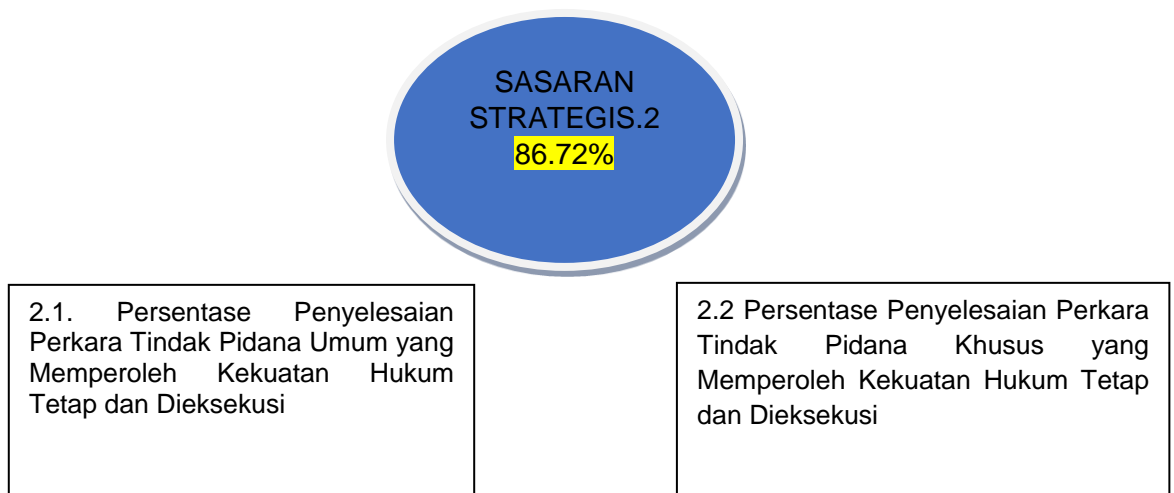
SASARAN STRATEGIS.2
86.72%

2.1. Persentase Penyelesaian Perkara Tindak Pidana Umum yang Memperoleh Kekuatan Hukum Tetap dan Dieksekusi

2.2 Persentase Penyelesaian Perkara Tindak Pidana Khusus yang Memperoleh Kekuatan Hukum Tetap dan Dieksekusi